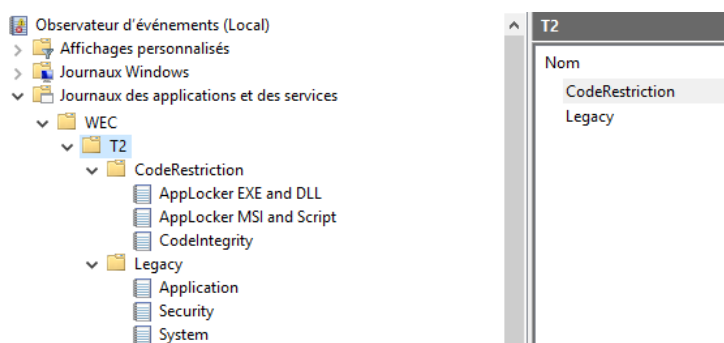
Observateur d'événements (Local)
Affichages personnalisés
Journaux Windows
Journaux des applications et des services
WEC
T2
CodeRestriction
AppLocker EXE and DLL
AppLocker MSI and Script
CodeIntegrity
Legacy
Application
Security
System

T2
Nom
CodeRestriction
Legacy